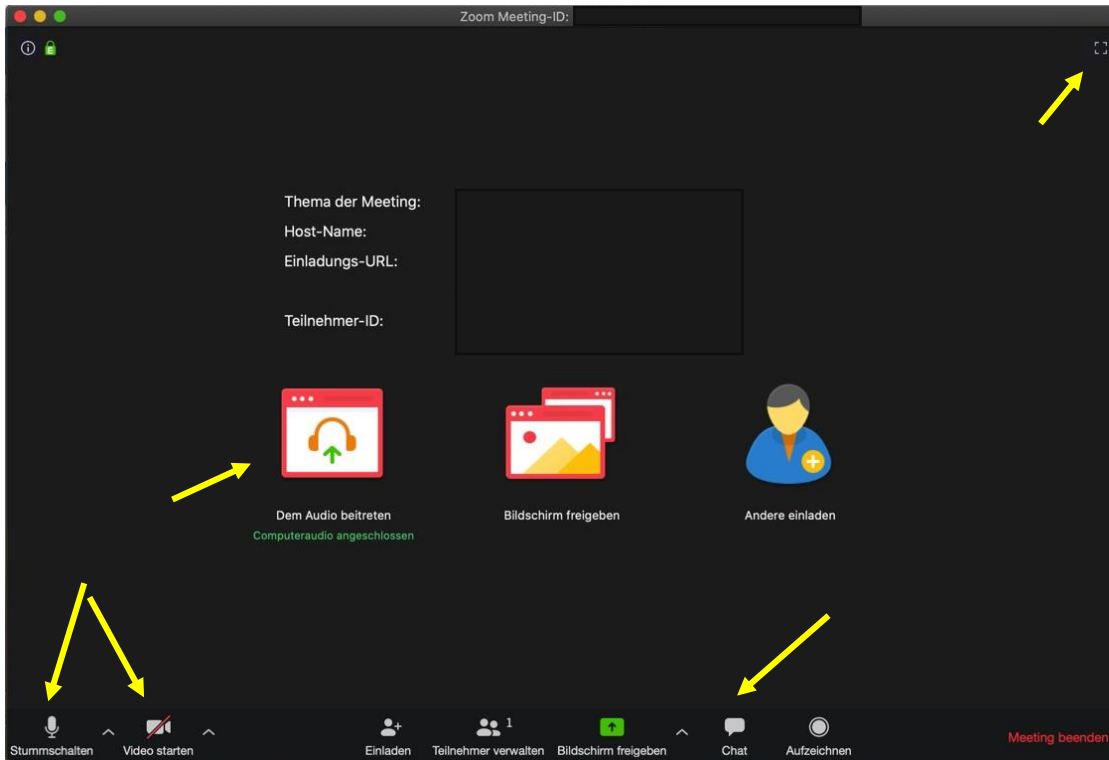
Zoom Meeting-ID:

Thema der Meeting:
Host-Name:
Einladungs-URL:

Teilnehmer-ID:

Dem Audio beitreten
Computeraudio angeschlossen

Bildschirm freigeben

Andere einladen

Stummschalten
Video starten
Einladen
Teilnehmer verwalten 1
Bildschirm freigeben
Chat
Aufzeichnen
Meeting beenden